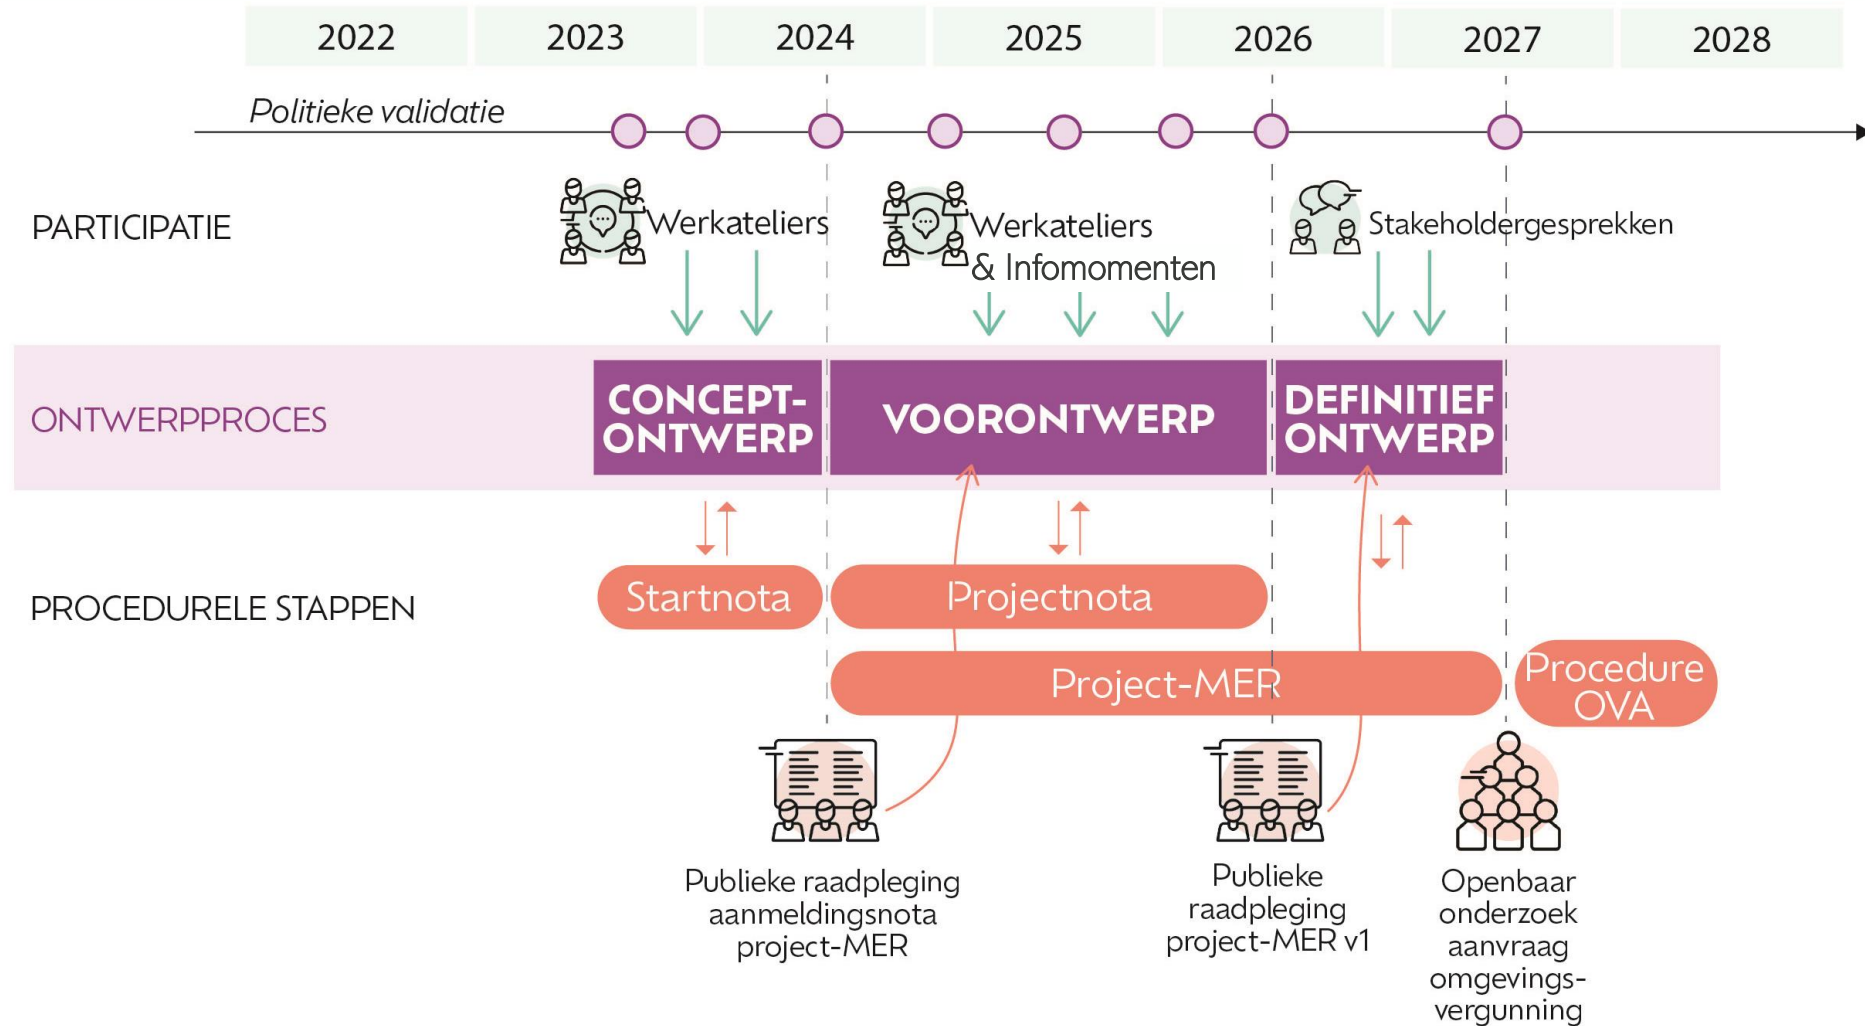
2022 2023 2024 2025 2026 2027 2028

Politieke validatie

PARTICIPATIE

Werkateliers

Werkateliers & Infomomenten

Stakeholdergesprekken

ONTWERPPROCES

CONCEPT-ONTWERP

VOORONTWERP

DEFINITIEF ONTWERP

PROCEDURELE STAPPEN

Startnota

Projectnota

Project-MER

Procedure OVA

Publieke raadpleging aanmeldingsnota project-MER

Publieke raadpleging project-MER v1

Openbaar onderzoek aanvraag omgevings-vergunning